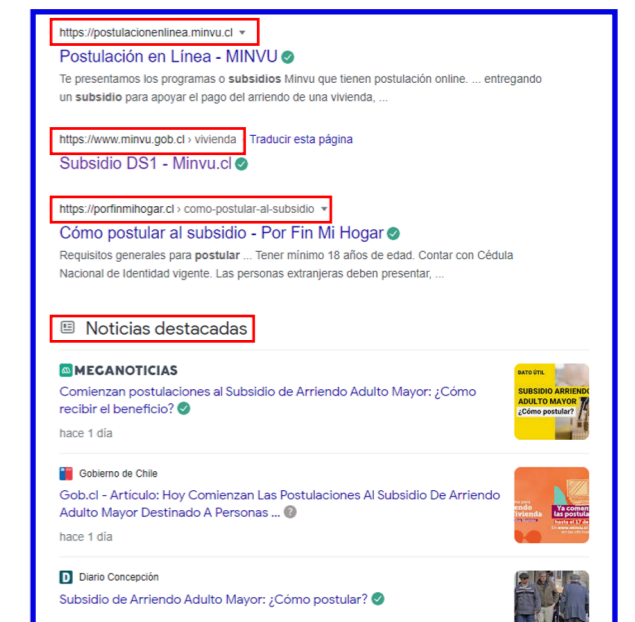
https://postulacionenlinea.minvu.cl

Postulación en Línea - MINVU

Te presentamos los programas o **subsidios** Minvu que tienen postulación online. ... entregando un **subsidio** para apoyar el pago del arriendo de una vivienda, ...

https://www.minvu.gob.cl › vivienda Traducir esta página

Subsidio DS1 - Minvu.cl

https://porfinmihogar.cl › como-postular-al-subsidio

Cómo postular al subsidio - Por Fin Mi Hogar

Requisitos generales para **postular** ... Tener mínimo 18 años de edad. Contar con Cédula Nacional de Identidad vigente. Las personas extranjeras deben presentar, ...

Noticias destacadas

MEGANOTICIAS

Comienzan postulaciones al Subsidio de Arriendo Adulto Mayor: ¿Cómo recibir el beneficio?

hace 1 día

DATO ÚTIL
SUBSIDIO ARRIENDO ADULTO MAYOR
¿Cómo postular?

Gobierno de Chile

Gob.cl - Articulo: Hoy Comienzan Las Postulaciones Al Subsidio De Arriendo Adulto Mayor Destinado A Personas ...

hace 1 día

Ya comenzaron las postulaciones
hasta el 17 de

Diario Concepción

Subsidio de Arriendo Adulto Mayor: ¿Cómo postular?